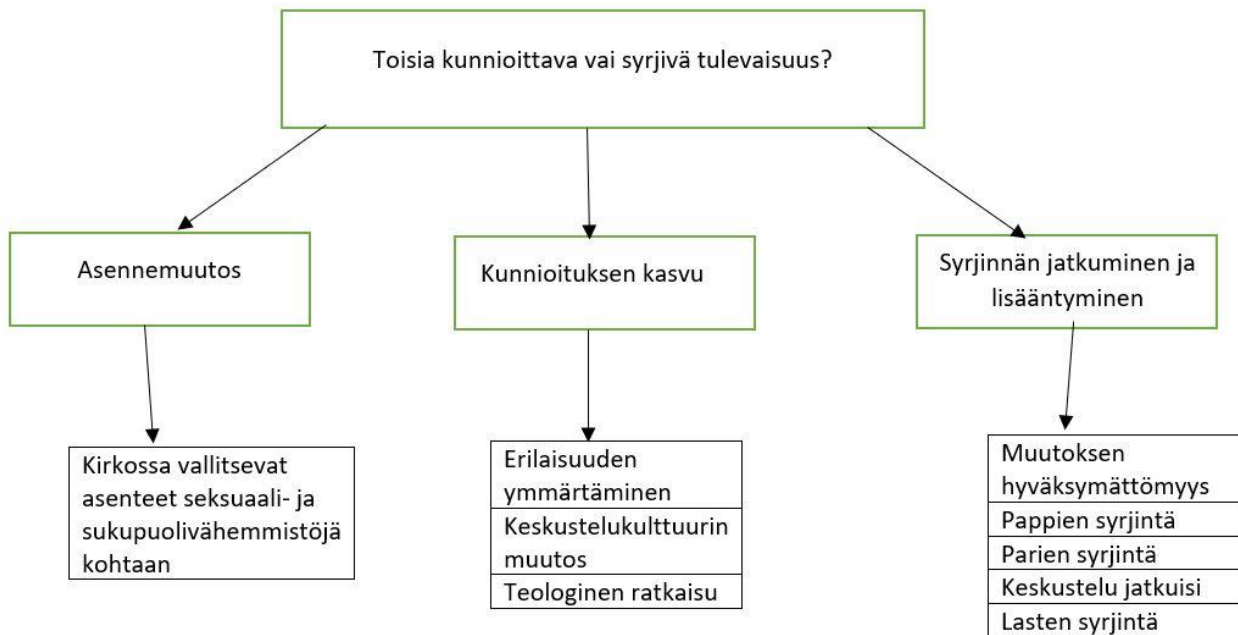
Toisia kunnioittava vai syrjivä tulevaisuus?

Asennemuutos

Kirkossa vallitsevat asenteet seksuaali- ja sukupuolivähemmistöjä kohtaan

Kunnioituksen kasvu

| Erilaisuuden ymmärtäminen |
|---|
| Keskustelukulttuurin muutos |
| Teologinen ratkaisu |

Syrjinnän jatkuminen ja lisääntyminen

| Muutoksen hyväksymättömyys |
|---|
| Pappien syrjintä |
| Parien syrjintä |
| Keskustelu jatkuisi |
| Lasten syrjintä |